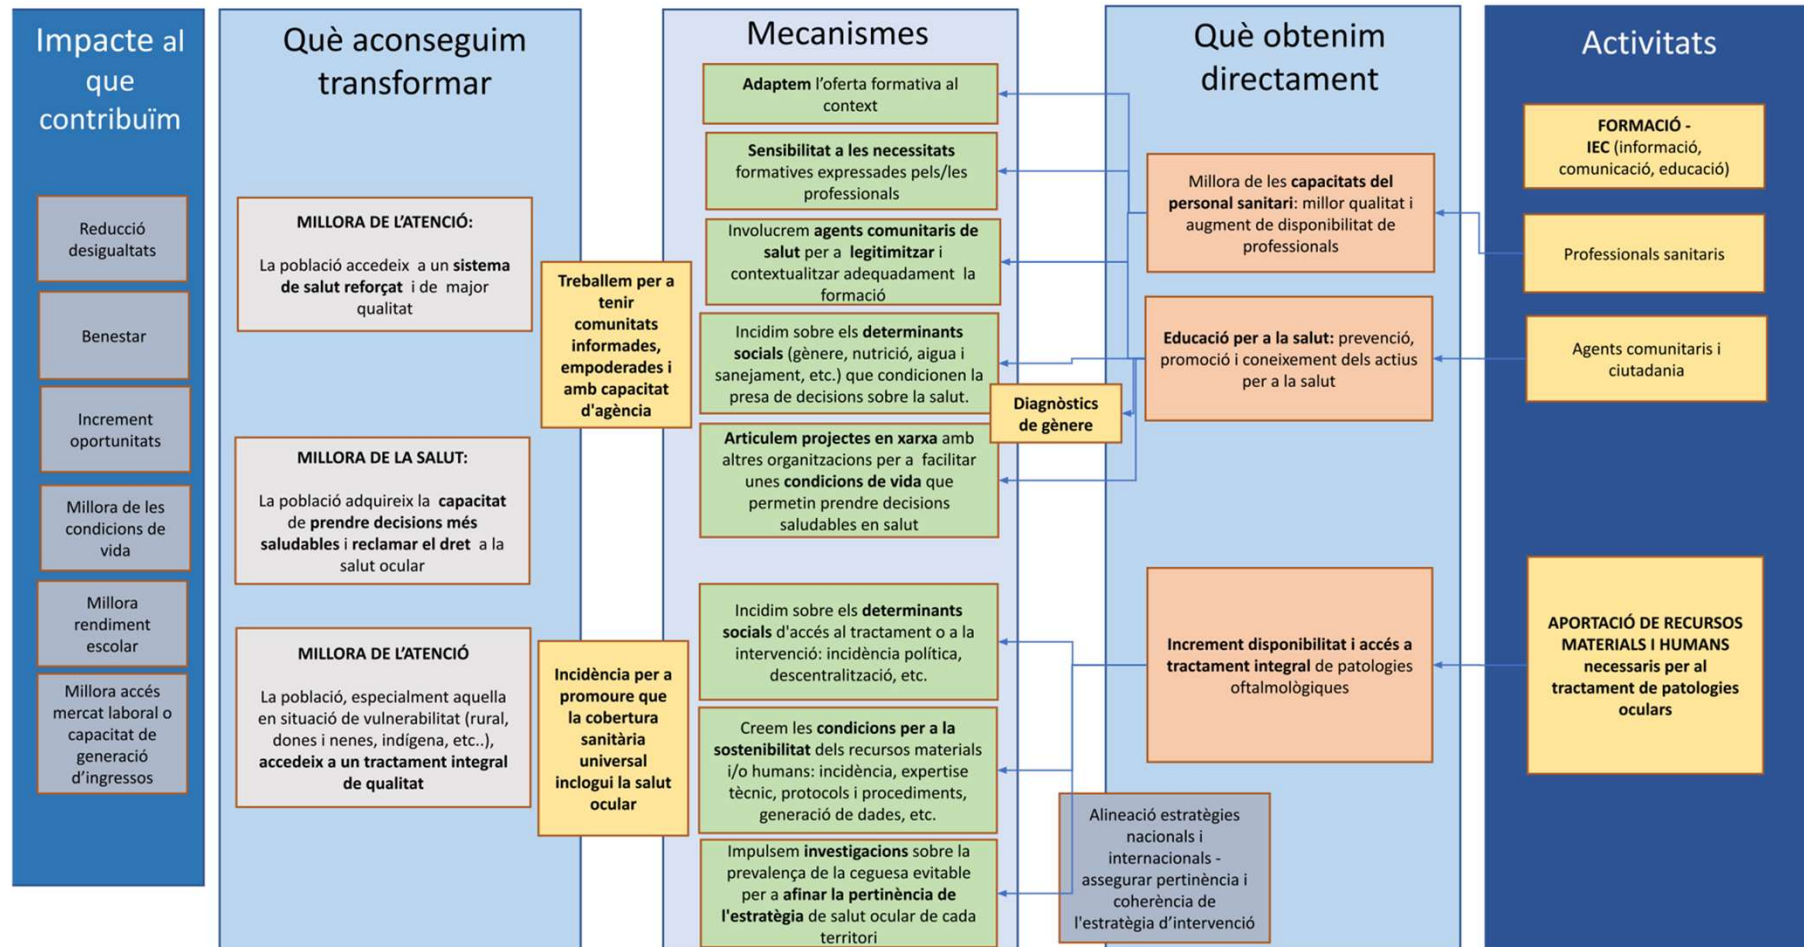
Impacte al que contribuïm

Reducció desigualtats

Benestar

Increment oportunitats

Millora de les condicions de vida

Millora rendiment escolar

Millora accés mercat laboral o capacitat de generació d'ingressos

Què aconseguim transformar

MILLORA DE L'ATENCIÓ:

La població accedeix a un sistema de salut reforçat i de major qualitat

MILLORA DE LA SALUT:

La població adquireix la capacitat de prendre decisions més saludables i reclamar el dret a la salut ocular

MILLORA DE L'ATENCIÓ

La població, especialment aquella en situació de vulnerabilitat (rural, dones i nenes, indígena, etc..), accedeix a un tractament integral de qualitat

Treballem per a tenir comunitats informades, empoderades i amb capacitat d'agència

Incidència per a promoure que la cobertura sanitària universal inclogui la salut ocular

Mecanismes

Adaptem l'oferta formativa al context

Sensibilitat a les necessitats formatives expressades pels/les professionals

Involucrem agents comunitaris de salut per a legitimitzar i contextualitzar adequadament la formació

Incidim sobre els determinants socials (gènere, nutrició, aigua i sanejament, etc.) que condicionen la presa de decisions sobre la salut.

Articulem projectes en xarxa amb altres organitzacions per a facilitar unes condicions de vida que permetin prendre decisions saludables en salut

Diagnòstics de gènere

Incidim sobre els determinants socials d'accés al tractament o a la intervenció: incidència política, descentralització, etc.

Creem les condicions per a la sostenibilitat dels recursos materials i/o humans: incidència, expertise tècnic, protocols i procediments, generació de dades, etc.

Impulsem investigacions sobre la prevalença de la ceguesa evitable per a afinar la pertinència de l'estratègia de salut ocular de cada territori

Què obtenim directament

Millora de les capacitats del personal sanitari: millor qualitat i augment de disponibilitat de professionals

Educació per a la salut: prevenció, promoció i coneixement dels actius per a la salut

Increment disponibilitat i accés a tractament integral de patologies oftalmològiques

Alineació estratègies nacionals i internacionals - assegurar pertinència i coherència de l'estratègia d'intervenció

Activitats

FORMACIÓ - IEC (informació, comunicació, educació)

Professionals sanitaris

Agents comunitaris i ciutadania

APORTACIÓ DE RECURSOS MATERIALS I HUMANS necessaris per al tractament de patologies oculars